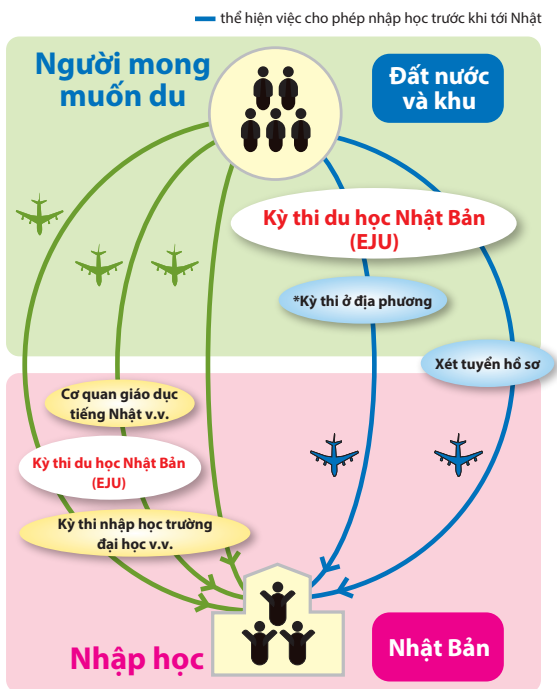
thể hiện việc cho phép nhập học trước khi tới Nhật

Người mong muốn du

Đất nước và khu

Kỳ thi du học Nhật Bản (EJU)

*Kỳ thi ở địa phương

Xét tuyển hồ sơ

Cơ quan giáo dục tiếng Nhật v.v.

Kỳ thi du học Nhật Bản (EJU)

Kỳ thi nhập học trường đại học v.v.

Nhập học

Nhật Bản